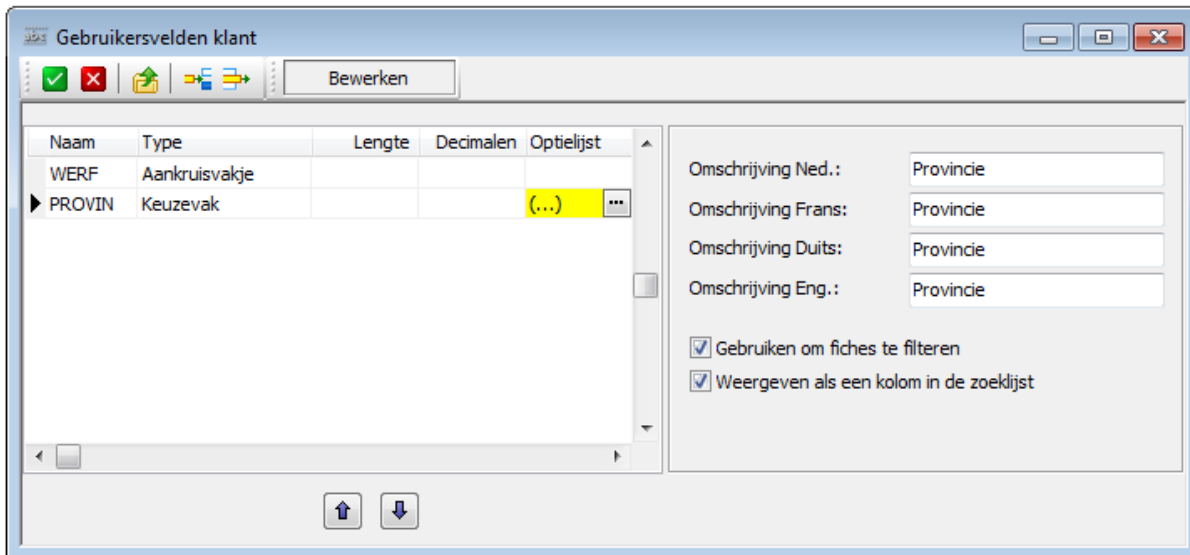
Gebruikersvelden klant

Bewerken

| Naam | Type | Lengte | Decimalen | Optielijst |
|---|---|---|---|---|
| WERF | Aankruisvakje | | | |
| PROVIN | Keuzevak | | | (...) |

Omschrijving Ned.: Provincie
Omschrijving Frans: Provincie
Omschrijving Duits: Provincie
Omschrijving Eng.: Provincie

Gebruiken om fiches te filteren
Weergeven als een kolom in de zoeklijst